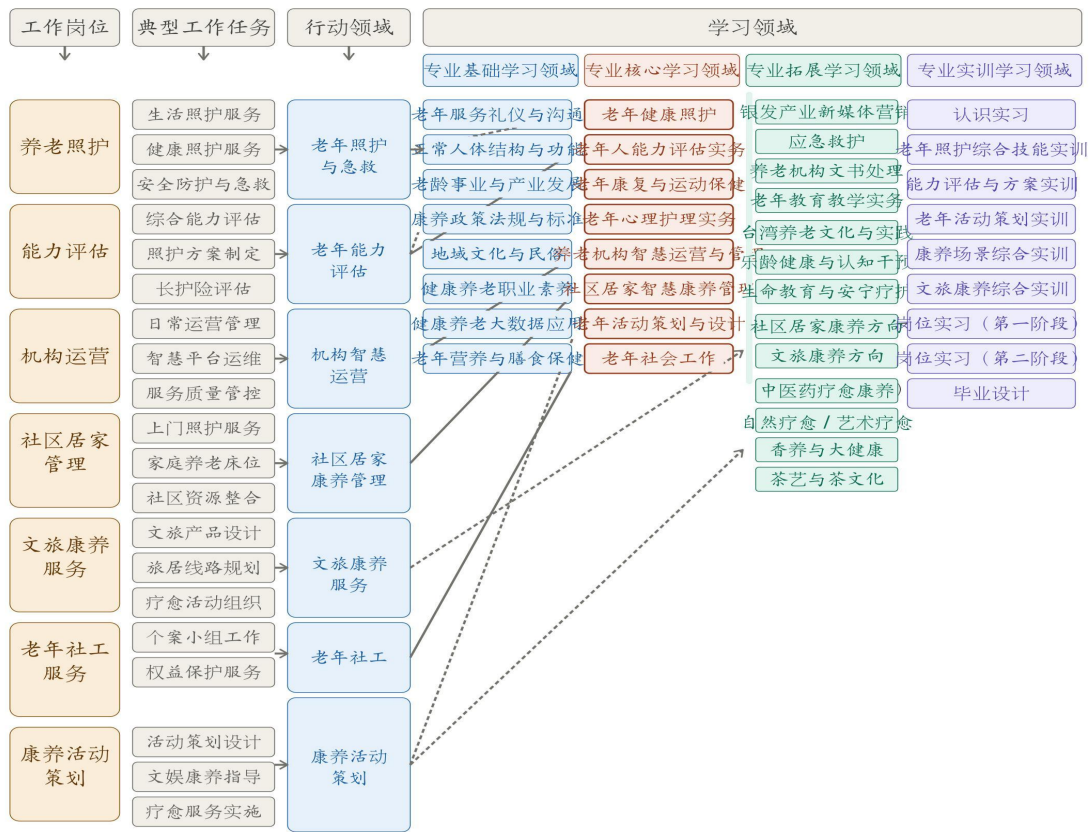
工作岗位

典型工作任务

行动领域

学习领域

专业基础学习领域

专业核心学习领域

专业拓展学习领域

专业实训学习领域

养老照护

生活照护服务

健康照护服务

安全防护与急救

老年照护与急救

能力评估

综合能力评估

照护方案制定

长护险评估

老年能力评估

机构运营

日常运营管理

智慧平台运维

服务质量管控

机构智慧运营

社区居家管理

上门照护服务

家庭养老床位

社区资源整合

社区居家康养管理

文旅康养服务

文旅产品设计

旅居线路规划

疗愈活动组织

文旅康养服务

老年社工服务

个案小组工作

权益保护服务

老年社工

康养活动策划

活动策划设计

文娱康养指导

疗愈服务实施

康养活动策划

老年服务礼仪与沟通

正常人体结构与功能

老龄事业与产业发展

康养政策法规与标准

地域文化与民俗

健康养老职业素养

健康养老大数据应用

老年营养与膳食保健

老年健康照护

老年人能力评估实务

老年康复与运动保健

老年心理护理实务

养老机构智慧运营与管理

社区居家智慧康养管理

老年活动策划与设计

老年社会工作

银发产业新媒体营销

应急救护

养老机构文书处理

老年教育教学实务

台湾养老文化与实践

乐龄健康与认知干预

生命教育与安宁疗护

社区居家康养方向

文旅康养方向

中医药疗愈康养

自然疗愈 / 艺术疗愈

香养与大健康

茶艺与茶文化

认识实习

老年照护综合技能实训

能力评估与方案实训

老年活动策划实训

康养场景综合实训

文旅康养综合实训

岗位实习（第一阶段）

岗位实习（第二阶段）

毕业设计